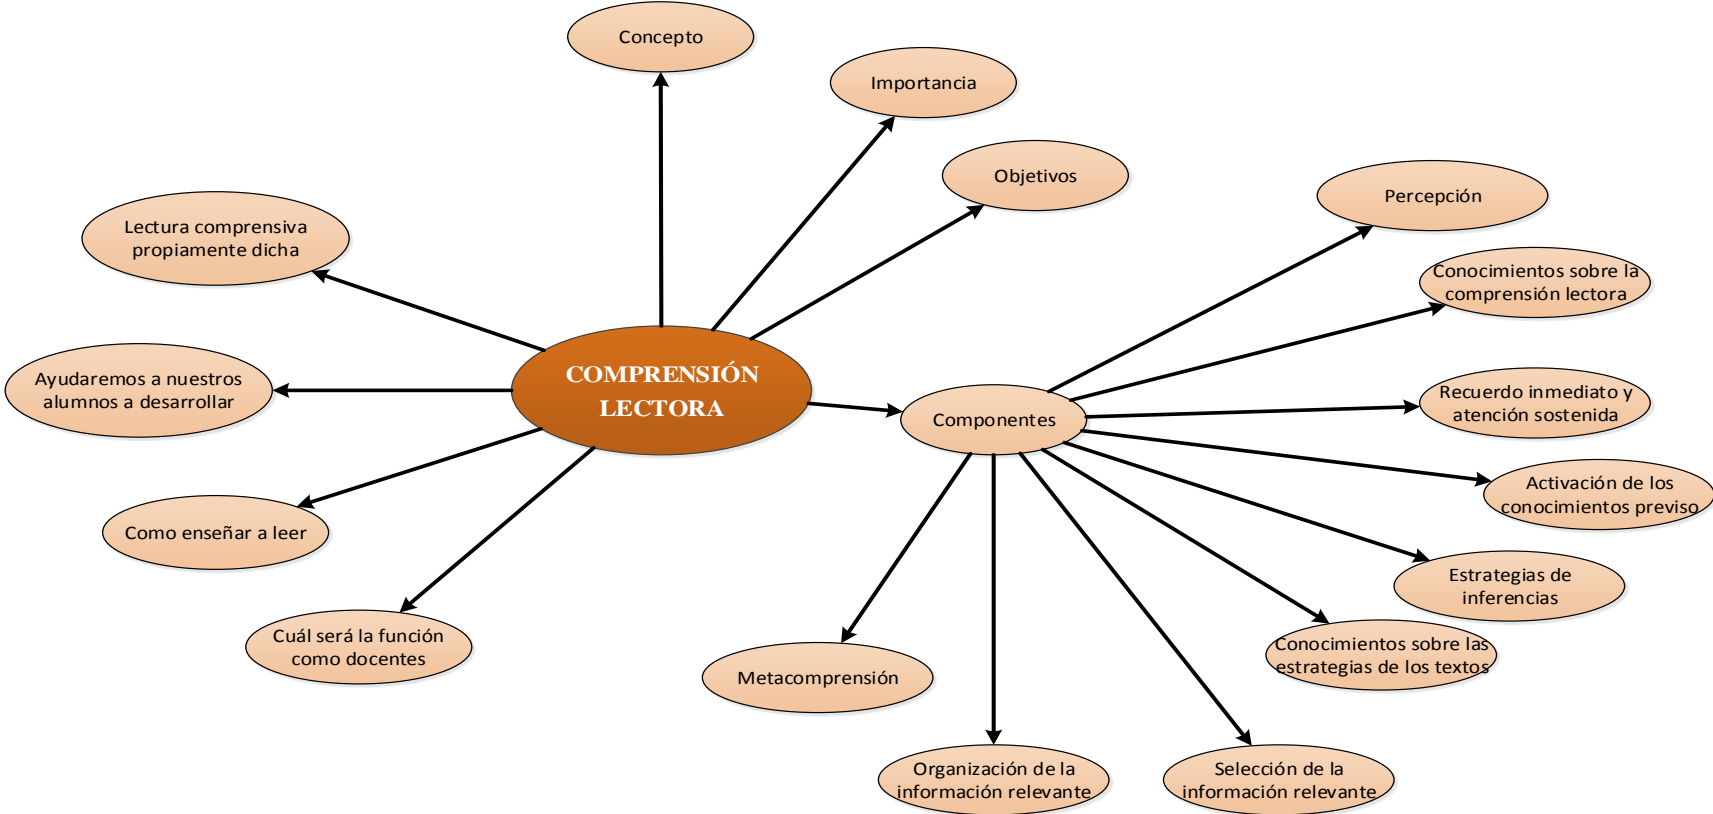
Concepto

Importancia

Objetivos

Lectura comprensiva propiamente dicha

Ayudaremos a nuestros alumnos a desarrollar

COMPRENSIÓN LECTORA

Como enseñar a leer

Cuál será la función como docentes

Componentes

Percepción

Conocimientos sobre la comprensión lectora

Recuerdo inmediato y atención sostenida

Activación de los conocimientos previso

Estrategias de inferencias

Conocimientos sobre las estrategias de los textos

Selección de la información relevante

Organización de la información relevante

Metacomprensión